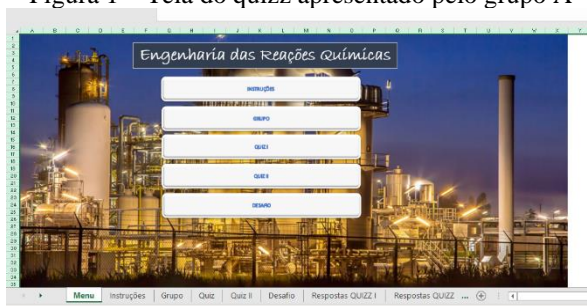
Figura 1 – Tela do quizz apresentado pelo grupo A

Engenharia das Reações Químicas

INSTRUÇÕES

GRUPO

QUIZ I

QUIZ II

DESAFIO

Menu | Instruções | Grupo | Quiz | Quiz II | Desafio | Respostas QUIZZ I | Respostas QUIZZ ...